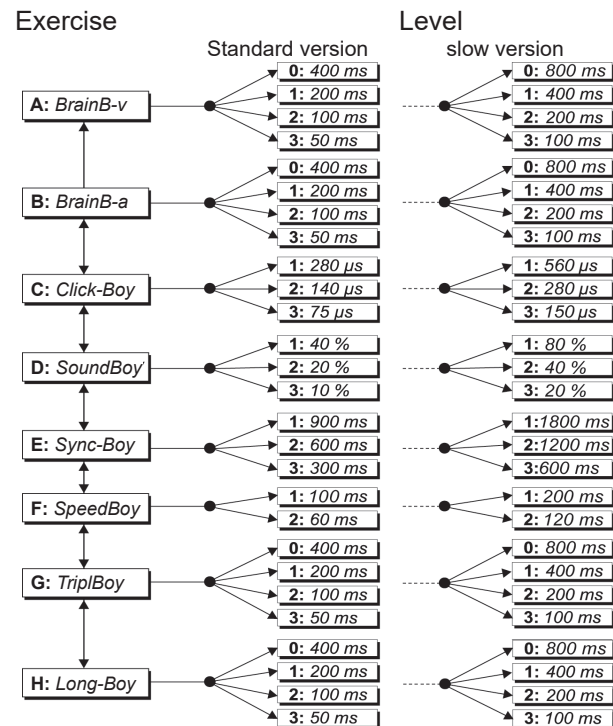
Exercise

Level

Standard version

slow version

A: BrainB-v

0: 400 ms
1: 200 ms
2: 100 ms
3: 50 ms

0: 800 ms
1: 400 ms
2: 200 ms
3: 100 ms

B: BrainB-a

0: 400 ms
1: 200 ms
2: 100 ms
3: 50 ms

0: 800 ms
1: 400 ms
2: 200 ms
3: 100 ms

C: Click-Boy

1: 280 µs
2: 140 µs
3: 75 µs

1: 560 µs
2: 280 µs
3: 150 µs

D: SoundBoy

1: 40 %
2: 20 %
3: 10 %

1: 80 %
2: 40 %
3: 20 %

E: Sync-Boy

1: 900 ms
2: 600 ms
3: 300 ms

1:1800 ms
2:1200 ms
3:600 ms

F: SpeedBoy

1: 100 ms
2: 60 ms

1: 200 ms
2: 120 ms

G: TriplBoy

0: 400 ms
1: 200 ms
2: 100 ms
3: 50 ms

0: 800 ms
1: 400 ms
2: 200 ms
3: 100 ms

H: Long-Boy

0: 400 ms
1: 200 ms
2: 100 ms
3: 50 ms

0: 800 ms
1: 400 ms
2: 200 ms
3: 100 ms